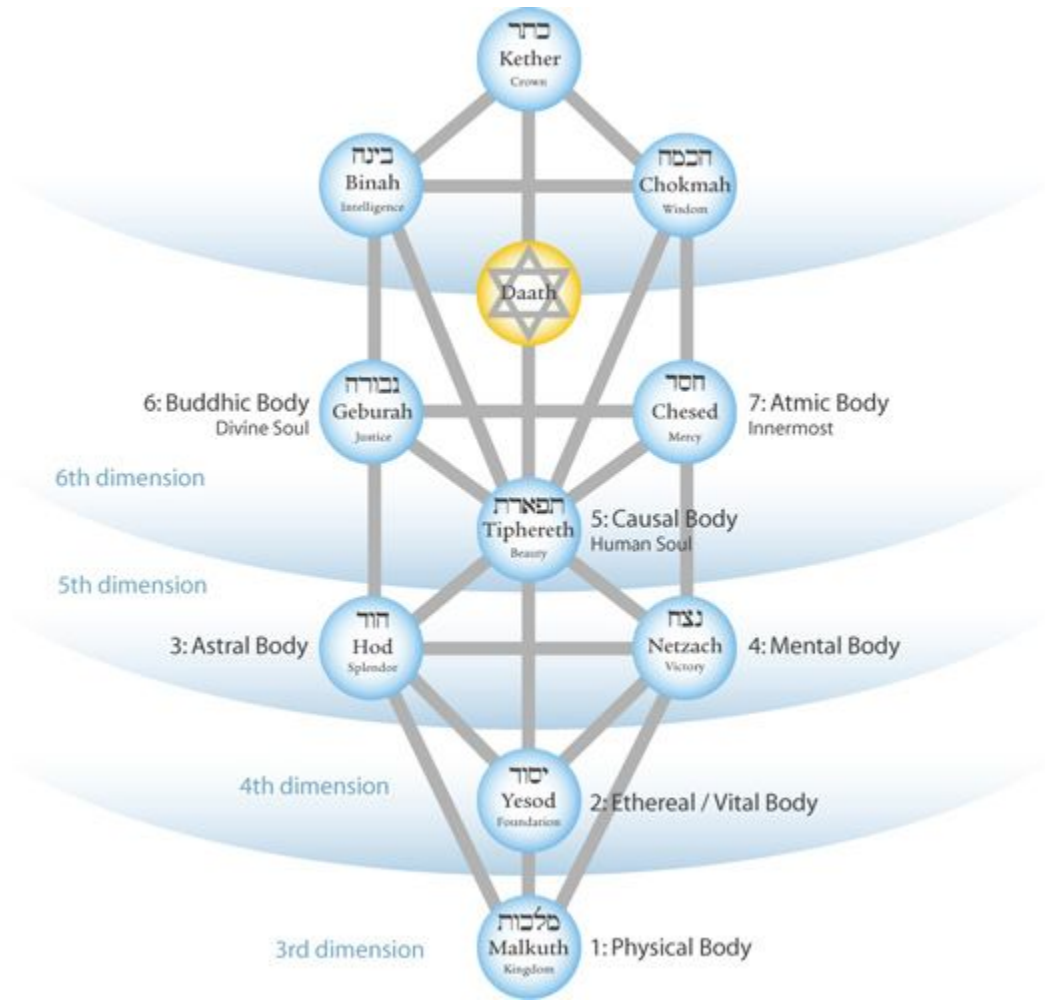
כתר
Kether
Crown

בינה
Binah
Intelligence

חכמה
Chokmah
Wisdom

Daath

6: Buddhic Body
Divine Soul

גבורה
Geburah
Justice

חסד
Chesed
Mercy

7: Atmic Body
Innermost

6th dimension

תפארת
Tiphereth
Beauty

5: Causal Body
Human Soul

5th dimension

3: Astral Body

הוד
Hod
Splendor

נצח
Netzach
Victory

4: Mental Body

4th dimension

יסוד
Yesod
Foundation

2: Ethereal / Vital Body

3rd dimension

מלכות
Malkuth
Kingdom

1: Physical Body